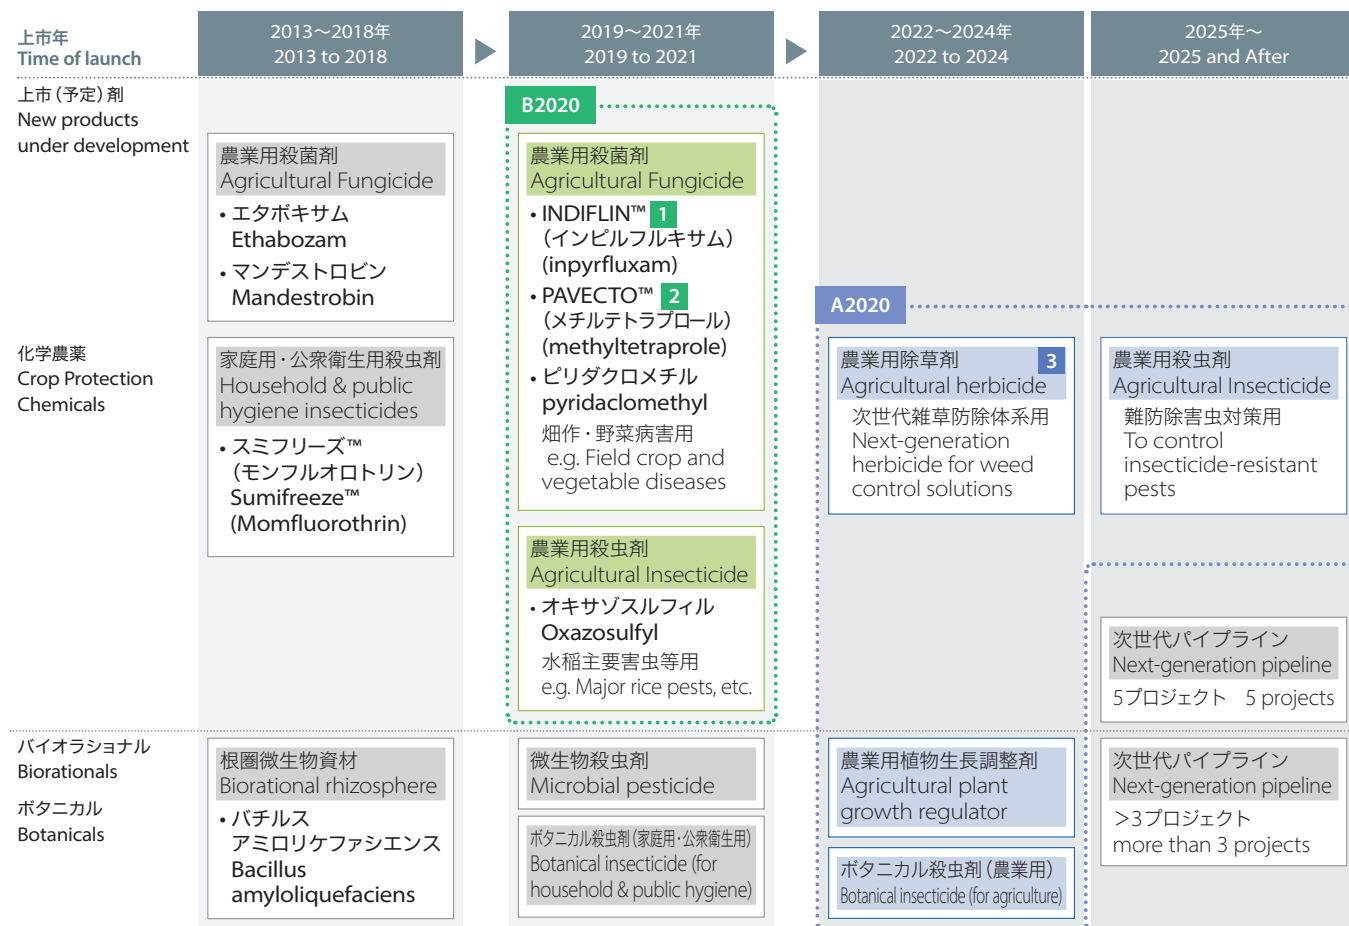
上市年
Time of launch

2013～2018年
2013 to 2018

2019～2021年
2019 to 2021

2022～2024年
2022 to 2024

2025年～
2025 and After

上市（予定）剤
New products under development

化学農薬
Crop Protection Chemicals

農業用殺菌剤
Agricultural Fungicide

• エタボキサム
Ethabozam

• マンデストロビン
Mandestrobin

家庭用・公衆衛生用殺虫剤
Household & public hygiene insecticides

• スミフリーズ™
（モンフルオロトリン）
Sumifreeze™
(Momfluorothrin)

B2020

農業用殺菌剤
Agricultural Fungicide

• INDIFLIN™ 1
（インピルフルキサム）
(inpyrfluxam)

• PAVECTO™ 2
（メチルテトラプロール）
(methyltetraprole)

• ピリダクロメチル
pyridaclomethyl

畑作・野菜病害用
e.g. Field crop and vegetable diseases

農業用殺虫剤
Agricultural Insecticide

• オキサゾスルフィル
Oxazosulfyl

水稲主要害虫等用
e.g. Major rice pests, etc.

A2020

農業用除草剤 3
Agricultural herbicide

次世代雑草防除体系用
Next-generation herbicide for weed control solutions

農業用殺虫剤
Agricultural Insecticide

難防除害虫対策用
To control insecticide-resistant pests

次世代パイプライン
Next-generation pipeline

5プロジェクト 5 projects

バイオラショナル
Biorationals

ボタニカル
Botanicals

根圏微生物資材
Biorational rhizosphere

• バチルス
アミロリケファシエンス
Bacillus amyloliquefaciens

微生物殺虫剤
Microbial pesticide

ボタニカル殺虫剤（家庭用・公衆衛生用）
Botanical insecticide (for household & public hygiene)

農業用植物生長調整剤
Agricultural plant growth regulator

ボタニカル殺虫剤（農業用）
Botanical insecticide (for agriculture)

次世代パイプライン
Next-generation pipeline

>3プロジェクト
more than 3 projects